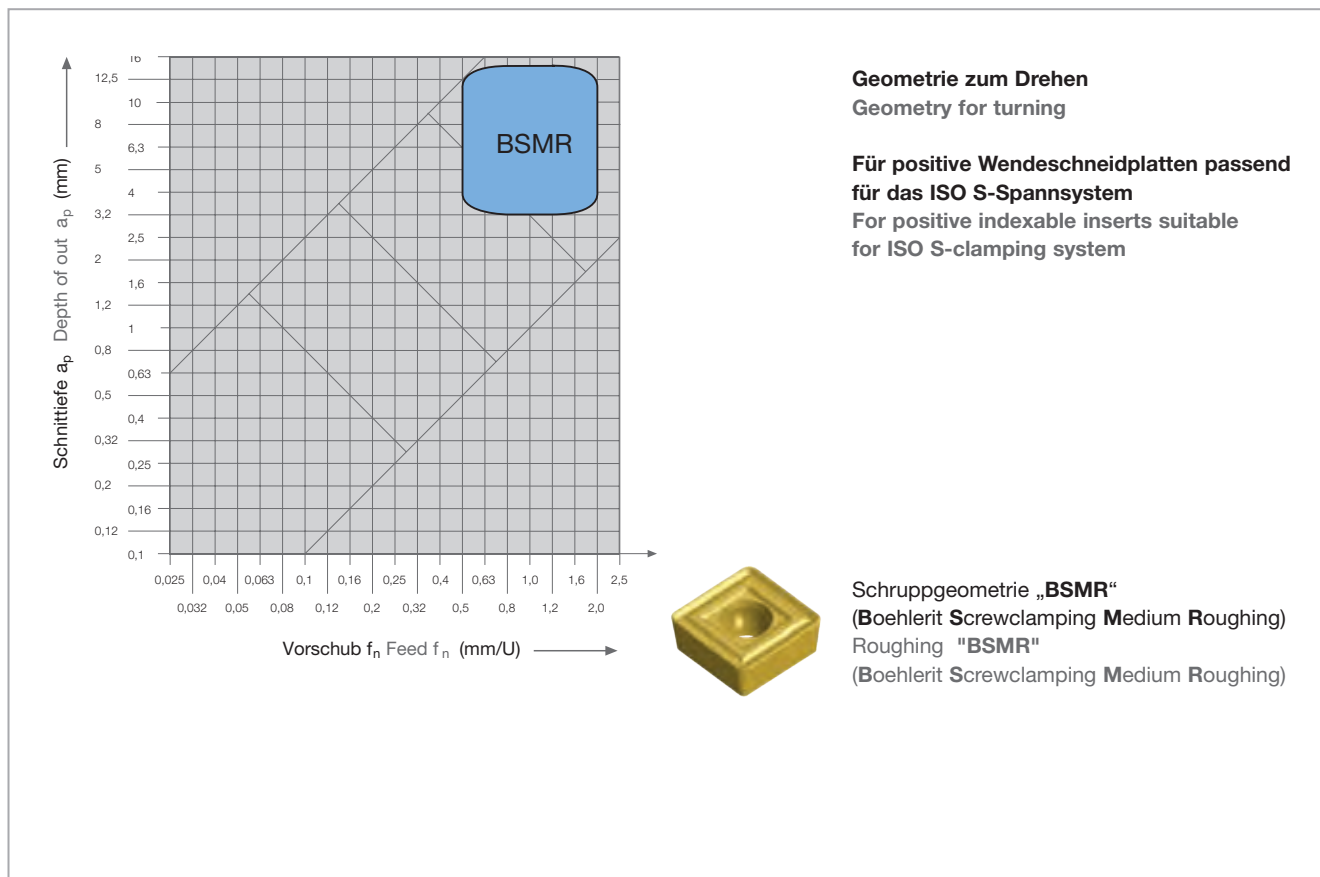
16
12,5
10
8
6,3
5
4
3,2
2,5
2
1,6
1,2
1
0,8
0,63
0,5
0,4
0,32
0,25
0,2
0,16
0,12
0,1

Schnittiefe $a_p$ Depth of out $a_p$ (mm)

BSMR

0,025 | 0,04 | 0,063 | 0,1 | 0,16 | 0,25 | 0,4 | 0,63 | 1,0 | 1,6 | 2,5
0,032 | 0,05 | 0,08 | 0,12 | 0,2 | 0,32 | 0,5 | 0,8 | 1,2 | 2,0

Vorschub $f_n$ Feed $f_n$ (mm/U)

Geometrie zum Drehen
Geometry for turning

Für positive Wendeschneidplatten passend für das ISO S-Spannsystem
For positive indexable inserts suitable for ISO S-clamping system

Schruppgeometrie „BSMR“
(Boehlerit Screwclamping Medium Roughing)
Roughing "BSMR"
(Boehlerit Screwclamping Medium Roughing)